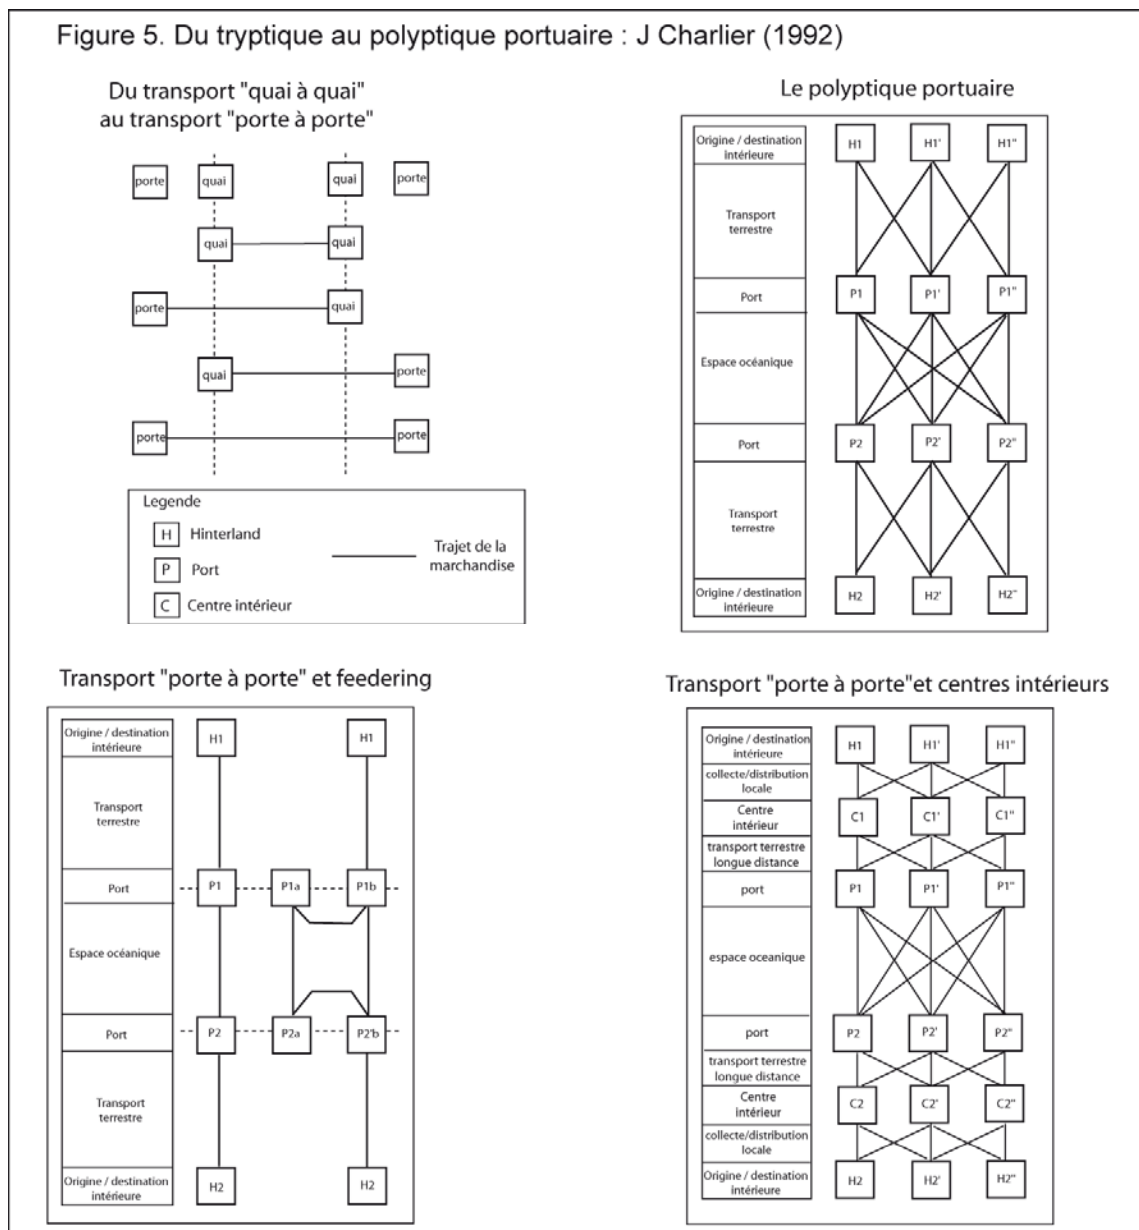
Figure 5. Du tryptique au polyptique portuaire : J Charlier (1992)

Du transport "quai à quai" au transport "porte à porte"

porte
quai
quai
porte
quai
quai
porte
quai
quai
porte
porte
porte

Legende
H Hinterland
P Port
C Centre intérieur
Trajet de la marchandise

Le polyptique portuaire

| Origine / destination intérieure | H1 | H1' | H1" |
|---|---|---|---|
| Transport terrestre | | | |
| Port | P1 | P1' | P1" |
| Espace océanique | | | |
| Port | P2 | P2' | P2" |
| Transport terrestre | | | |
| Origine / destination intérieure | H2 | H2' | H2" |

Transport "porte à porte" et feedering

| Origine / destination intérieure | H1 | | H1 |
|---|---|---|---|
| Transport terrestre | | | |
| Port | P1 | P1a | P1b |
| Espace océanique | | | |
| Port | P2 | P2a | P2'b |
| Transport terrestre | | | |
| Origine / destination intérieure | H2 | | H2 |

Transport "porte à porte"et centres intérieurs

| Origine / destination intérieure | H1 | H1' | H1" |
|---|---|---|---|
| collecte/distribution locale | | | |
| Centre intérieur | C1 | C1' | C1" |
| transport terrestre longue distance | | | |
| port | P1 | P1' | P1" |
| espace oceanique | | | |
| port | P2 | P2' | P2" |
| transport terrestre longue distance | | | |
| Centre intérieur | C2 | C2' | C2" |
| collecte/distribution locale | | | |
| Origine / destination intérieure | H2 | H2' | H2" |